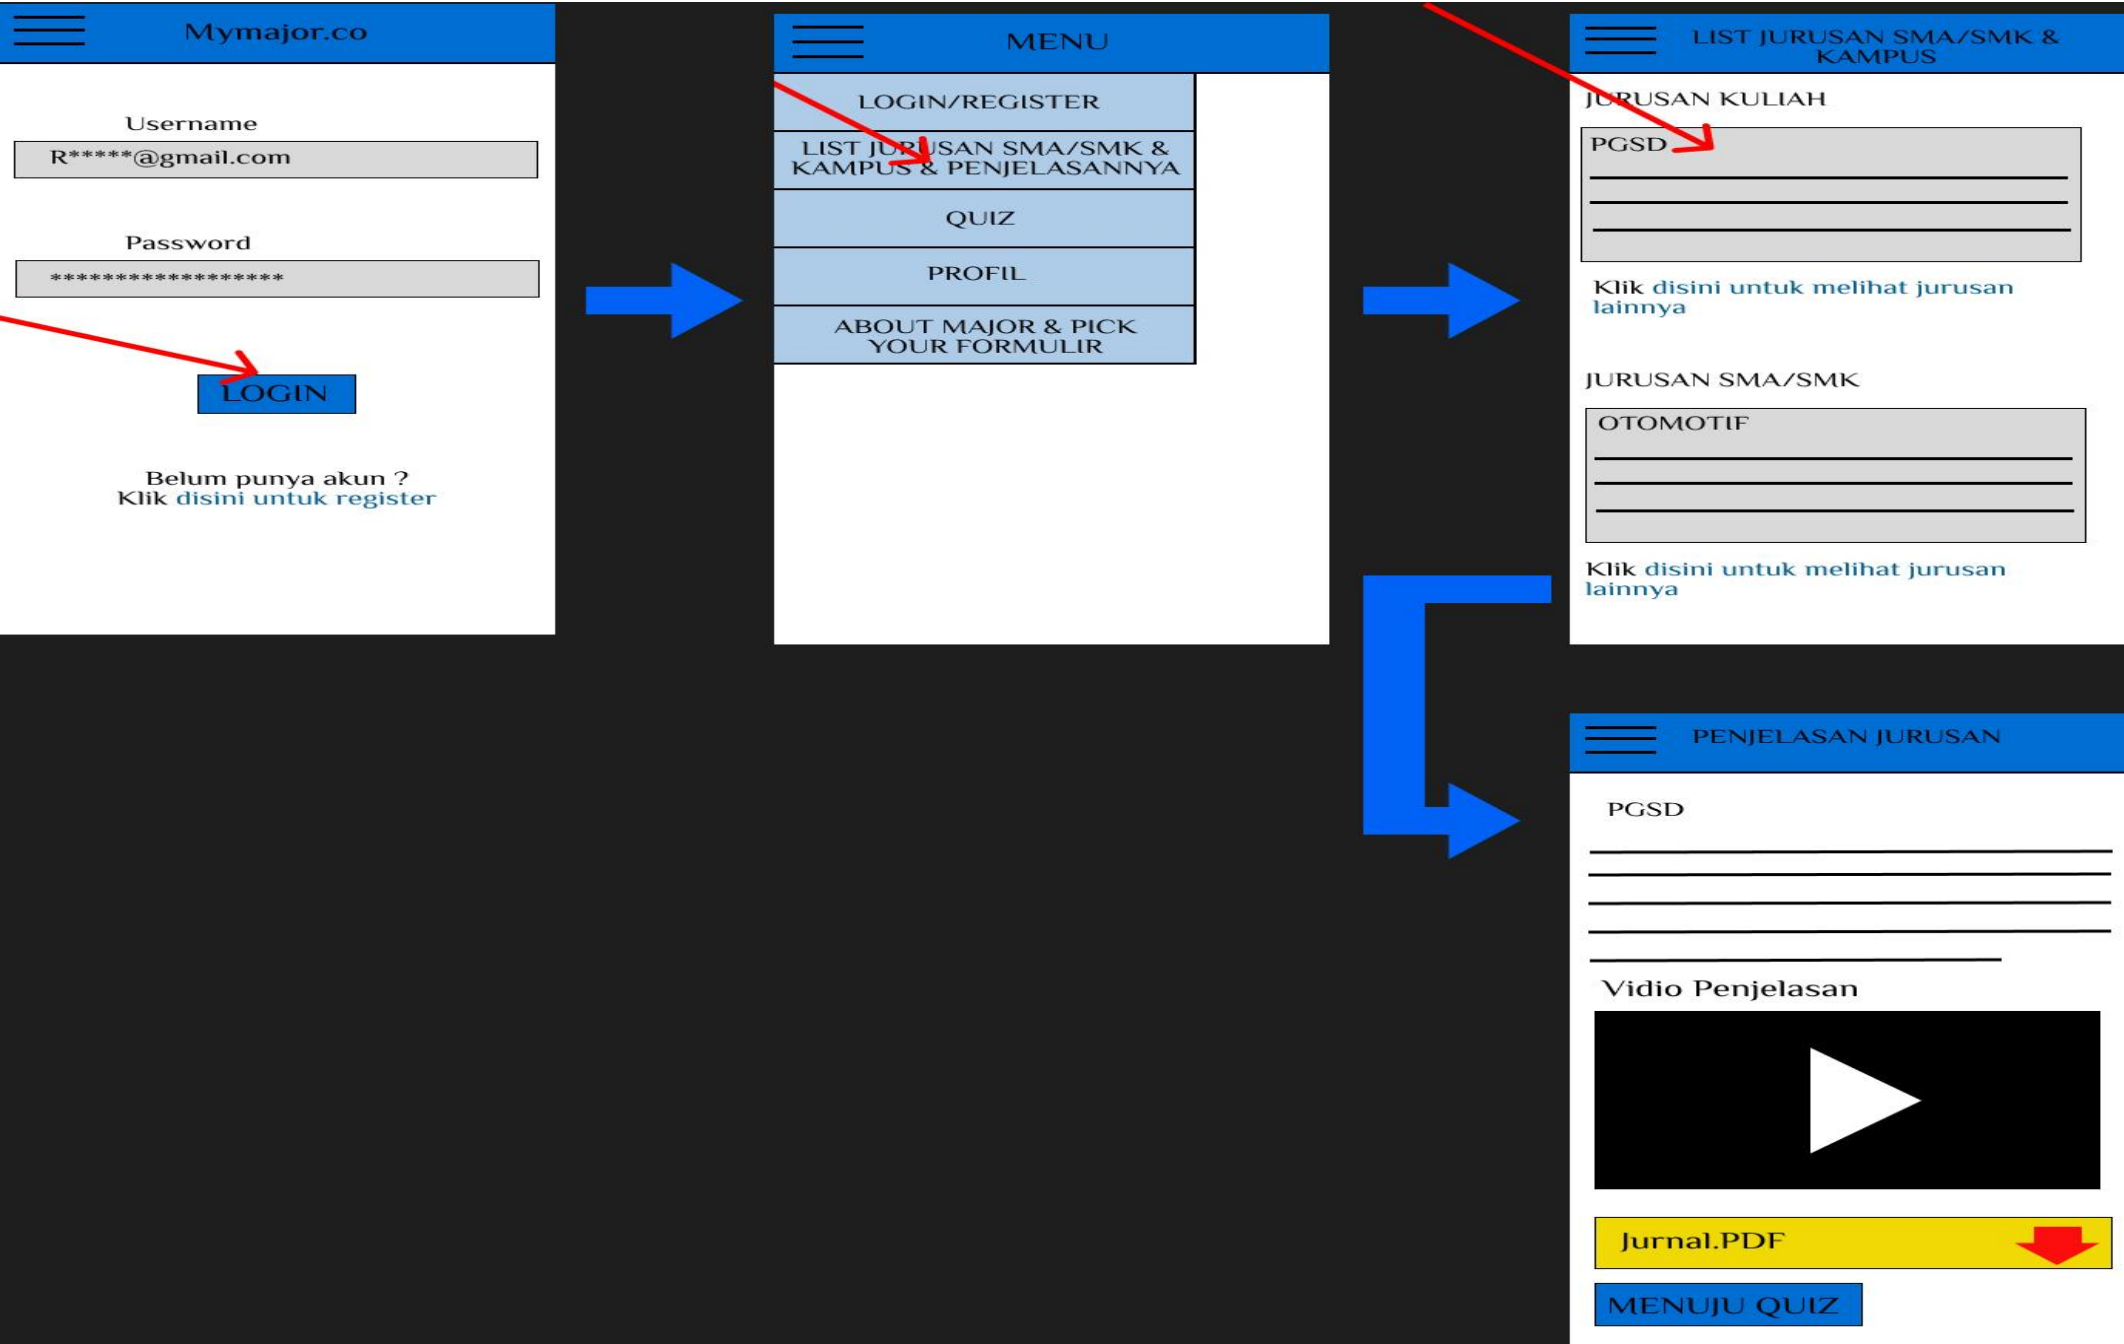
Mymajor.co

Username
R*****@gmail.com

Password
*****************

LOGIN

Belum punya akun ?
Klik disini untuk register

MENU

LOGIN/REGISTER

LIST JURUSAN SMA/SMK & KAMPUS & PENJELASANNYA

QUIZ

PROFIL

ABOUT MAJOR & PICK YOUR FORMULIR

LIST JURUSAN SMA/SMK & KAMPUS

JURUSAN KULIAH

PGSD

Klik disini untuk melihat jurusan lainnya

JURUSAN SMA/SMK

OTOMOTIF

Klik disini untuk melihat jurusan lainnya

PENJELASAN JURUSAN

PGSD

Vidio Penjelasan

Jurnal.PDF

MENUJU QUIZ